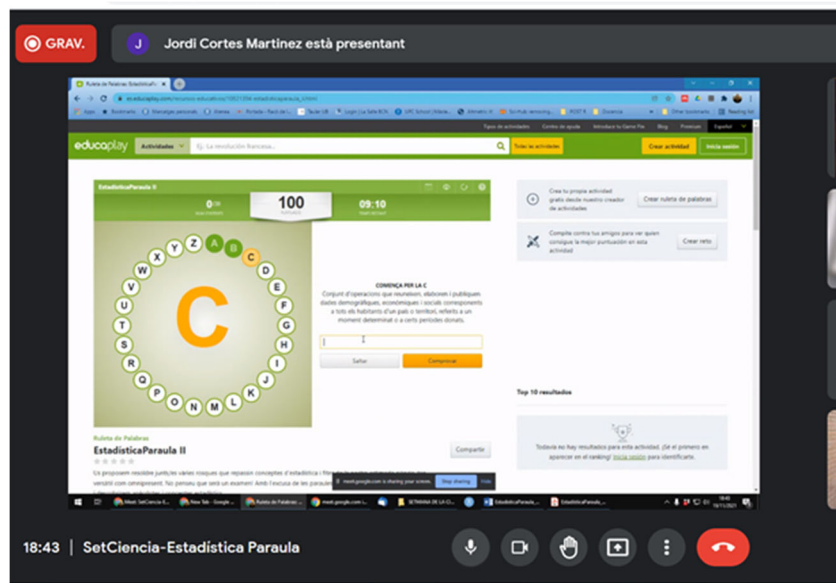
GRAV.

J Jordi Cortes Martinez està presentant

educaplay Actividades La revolución francesa... Todas las actividades Crear actividad Iniciar sesión

EstadísticaParaula II

0/26 100 09:10

C

Z A B C D E F G H I J K L M N O P Q R S T U V W X Y

COMENÇA PER LA C

Conjunt d'operacions que reuneixen, elaboren i publiquen dades demogràfiques, econòmiques i socials corresponents a tots els habitants d'un país o territori, referits a un moment determinat o a certs períodes donats.

Saltar Comprobar

Crea tu propia actividad gratis desde nuestro creador de actividades Crear ruleta de palabras

Compite contra tus amigos para ver quien consigue la mejor puntuación en esta actividad Crear reto

Top 10 resultados

Todavía no hay resultados para esta actividad. ¡Sé el primero en aparecer en el ranking! Inicia sesión para identificarte.

Ruleta de Palabras

EstadísticaParaula II

Compartir

meet.google.com is sharing your screen. Stop sharing Hide

18:43 | SetCiencia-Estadística Paraula